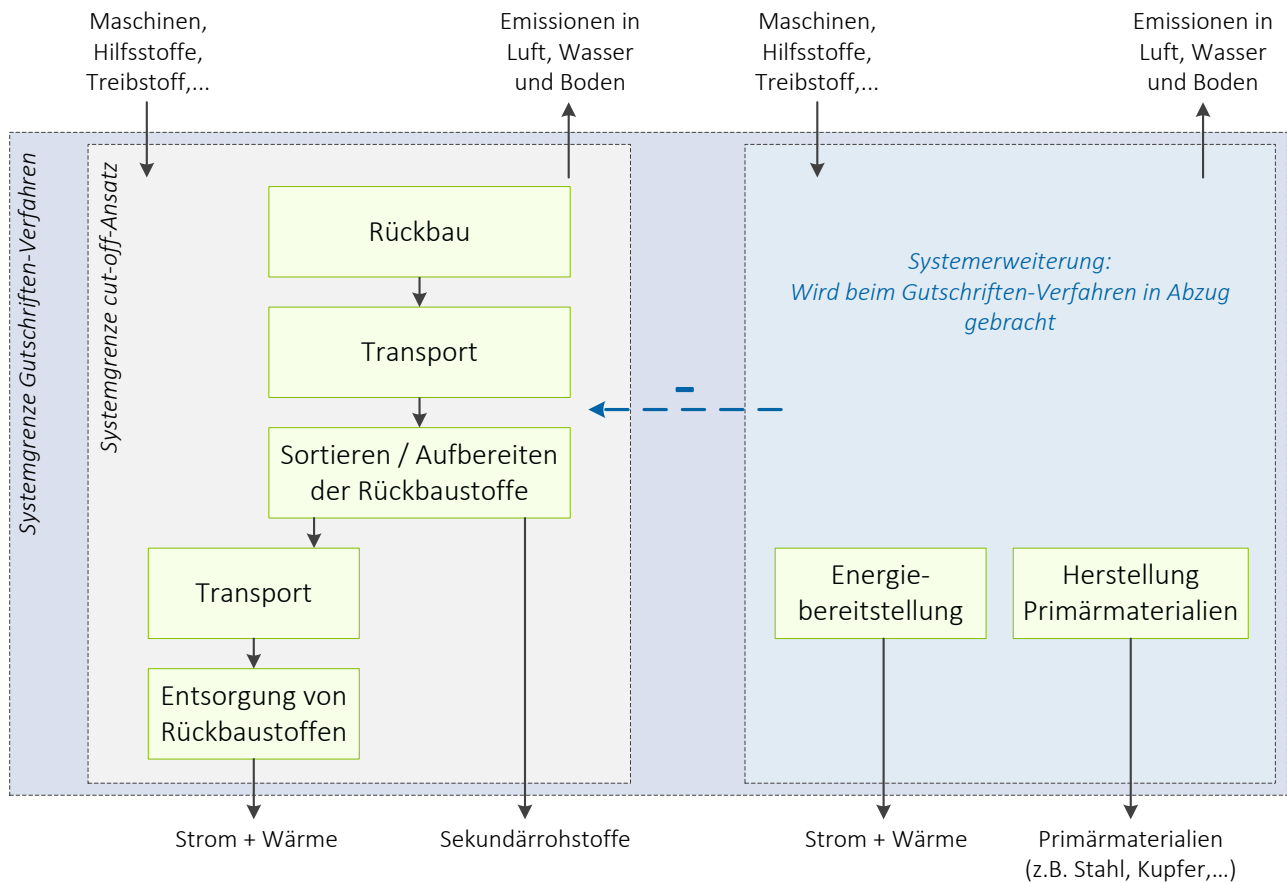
Maschinen, Hilfsstoffe, Treibstoff,...

Emissionen in Luft, Wasser und Boden

Maschinen, Hilfsstoffe, Treibstoff,...

Emissionen in Luft, Wasser und Boden

Systemgrenze Gutschriften-Verfahren

Systemgrenze cut-off-Ansatz

Rückbau

Transport

Sortieren / Aufbereiten der Rückbaustoffe

Transport

Entsorgung von Rückbaustoffen

Systemerweiterung: Wird beim Gutschriften-Verfahren in Abzug gebracht

−

Energiebereitstellung

Herstellung Primärmaterialien

Strom + Wärme

Sekundärrohstoffe

Strom + Wärme

Primärmaterialien (z.B. Stahl, Kupfer,...)